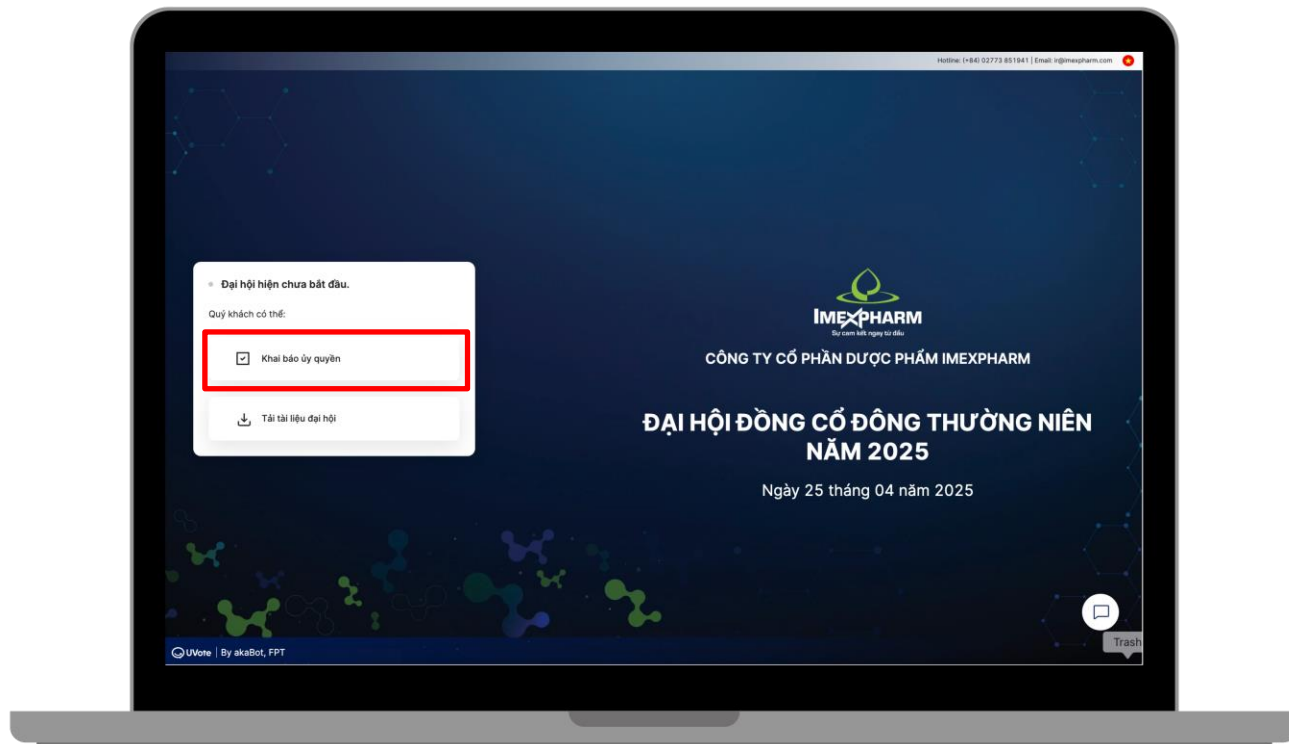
Hotline: (+84) 02773 851941 | Email: ir@imexpharm.com

Đại hội hiện chưa bắt đầu.

Quý khách có thể:

Khai báo ủy quyền

Tải tài liệu đại hội

IMEXPHARM
Sự cam kết ngay từ đầu

CÔNG TY CỔ PHẦN DƯỢC PHẨM IMEXPHARM

ĐẠI HỘI ĐỒNG CỔ ĐÔNG THƯỜNG NIÊN NĂM 2025

Ngày 25 tháng 04 năm 2025

UVote | By akaBot, FPT

Trash